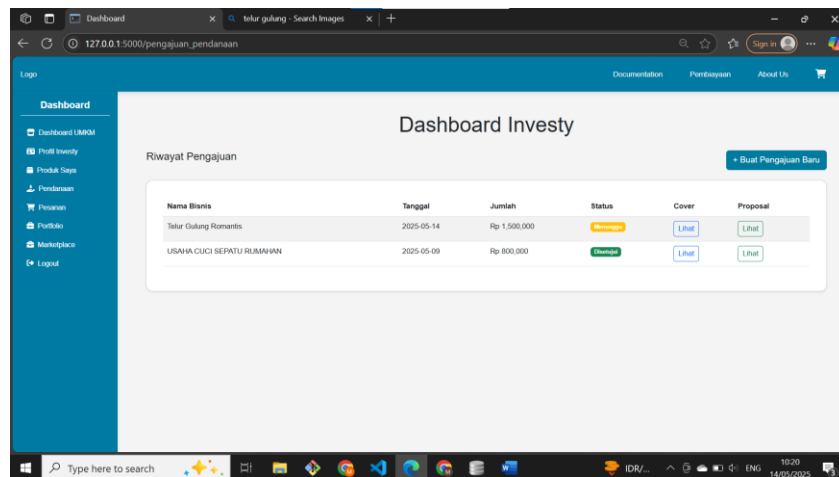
Dashboard
telur gulung - Search Images
127.0.0.1:5000/pengajuan_pendanaan
Sign in

Logo
Documentation
Pembiayaan
About Us

Dashboard
Dashboard UMKM
Profil Investy
Produk Saya
Pendanaan
Pesanan
Portfolio
Marketplace
Logout

Dashboard Investy

Riwayat Pengajuan

+ Buat Pengajuan Baru

| Nama Bisnis | Tanggal | Jumlah | Status | Cover | Proposal |
|---|---|---|---|---|---|
| Telur Gulung Romantis | 2025-05-14 | Rp 1,500,000 | Menunggu | Lihat | Lihat |
| USAHA CUCI SEPATU RUMAHAN | 2025-05-09 | Rp 800,000 | Disetujui | Lihat | Lihat |

Type here to search
IDR/...
ENG
10:20
14/05/2025